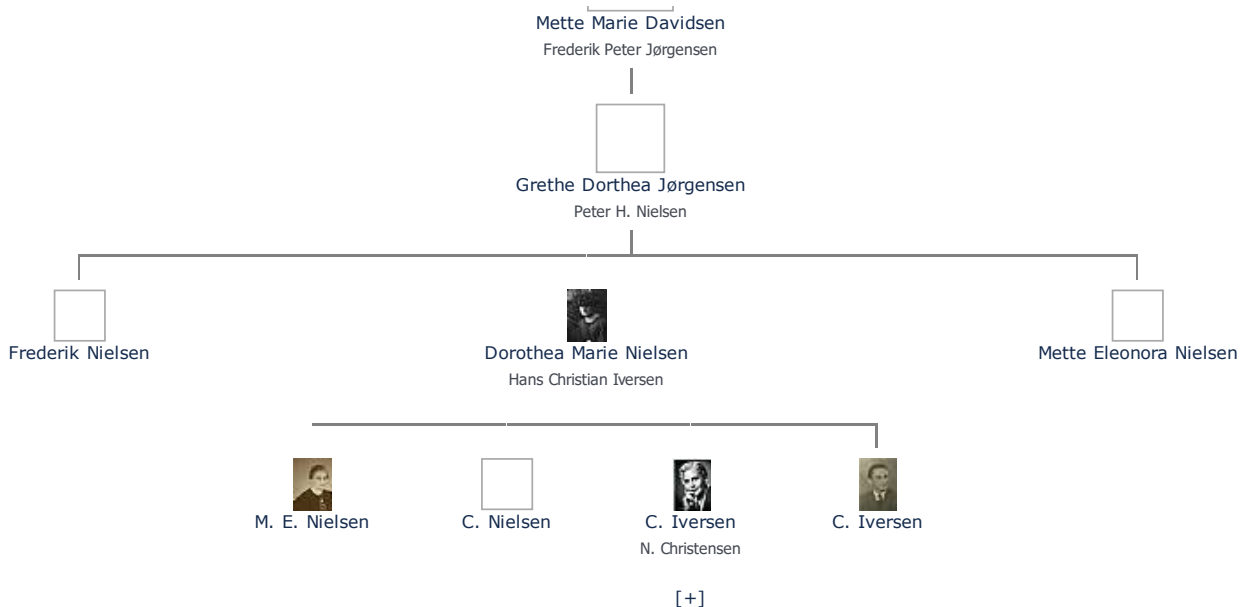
Mette Marie Davidsen
Frederik Peter Jørgensen

Grethe Dorthea Jørgensen
Peter H. Nielsen

Frederik Nielsen

Dorothea Marie Nielsen
Hans Christian Iversen

Mette Eleonora Nielsen

M. E. Nielsen

C. Nielsen

C. Iversen
N. Christensen

C. Iversen

[+]